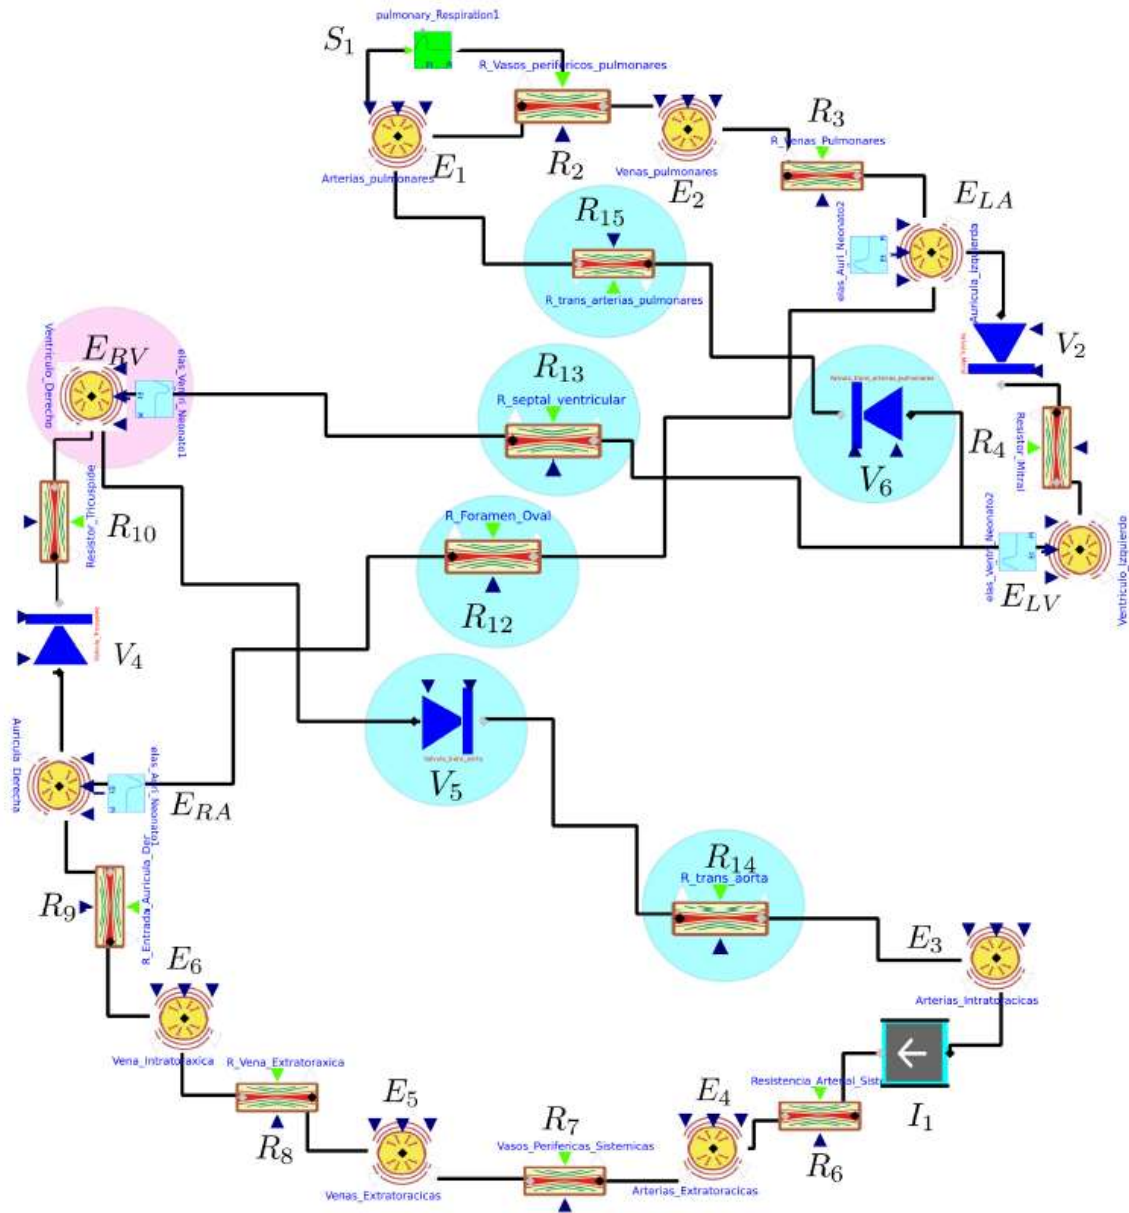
$S_1$

pulmonary_Respiration1

R_Vasos_perifericos_pulmonares

Arterias_pulmonares $E_1$

$R_2$

Venas_pulmonares $E_2$

$R_3$

R_Venas_Pulmonares

$E_{LA}$

elas_Auri_Neonato2

Auricula_Izquierda

$R_{15}$

R_trans_arterias_pulmonares

$V_2$

$E_{RV}$

Ventriculo_Derecho

elas_Ventri_Neonato1

$R_{13}$

R_septal_ventricular

$V_6$

$R_4$

Resistor_Mitral

Resistor_Tricuspide

$R_{10}$

R_Foramen_Oval

$R_{12}$

elas_Ventri_Neonato2

$E_{LV}$

Ventriculo_Izquierdo

$V_4$

Auricula_Derecha

elas_Auri_Neonato1

$E_{RA}$

$V_5$

$R_{14}$

R_trans_aorta

$R_9$

R_Entrada_Auricula_Der

$E_6$

$E_3$

Arterias_Intratoracicas

Vena_Intratoraxica

R_Vena_Extratoraxica

$R_8$

$E_5$

Venas_Extratoracicas

$R_7$

Vasos_Perifericas_Sistemicas

$E_4$

Arterias_Extratoracicas

Resistencia_Arterial_Sist

$R_6$

$I_1$